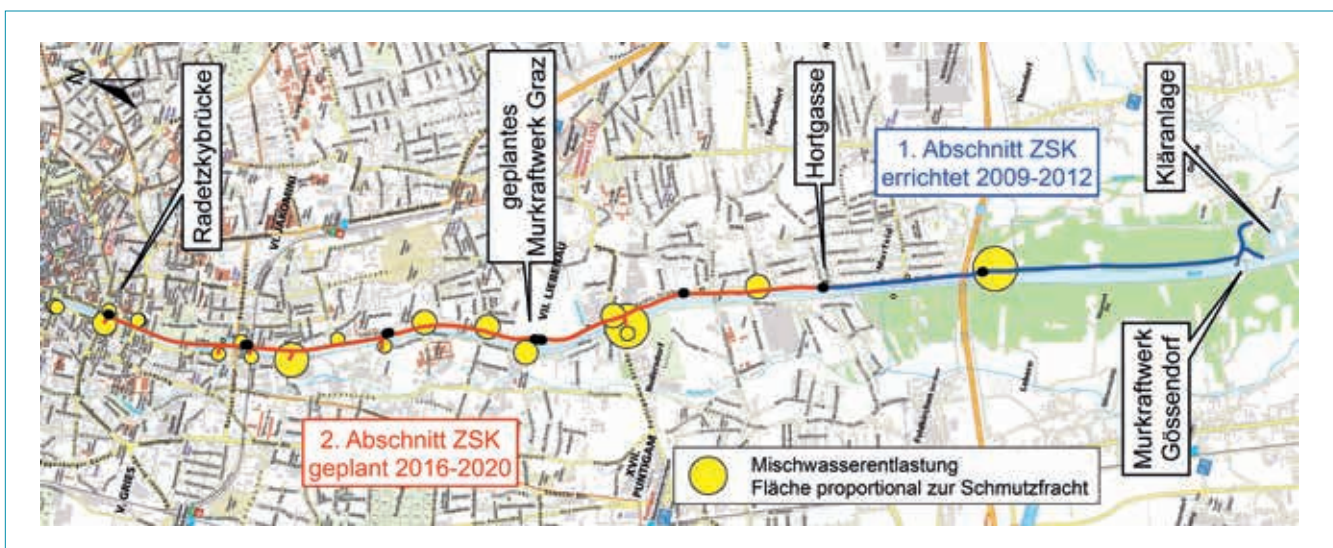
N

Radetzkybrücke

VI. JAKOMINI

geplantes Murkraftwerk Graz

VII. LIEBENAU

Hortgasse

1. Abschnitt ZSK errichtet 2009-2012

Kläranlage

Murkraftwerk Gössendorf

2. Abschnitt ZSK geplant 2016-2020

V. GRIES

XVII. PUNTIGAM

Mischwasserentlastung
Fläche proportional zur Schmutzfracht